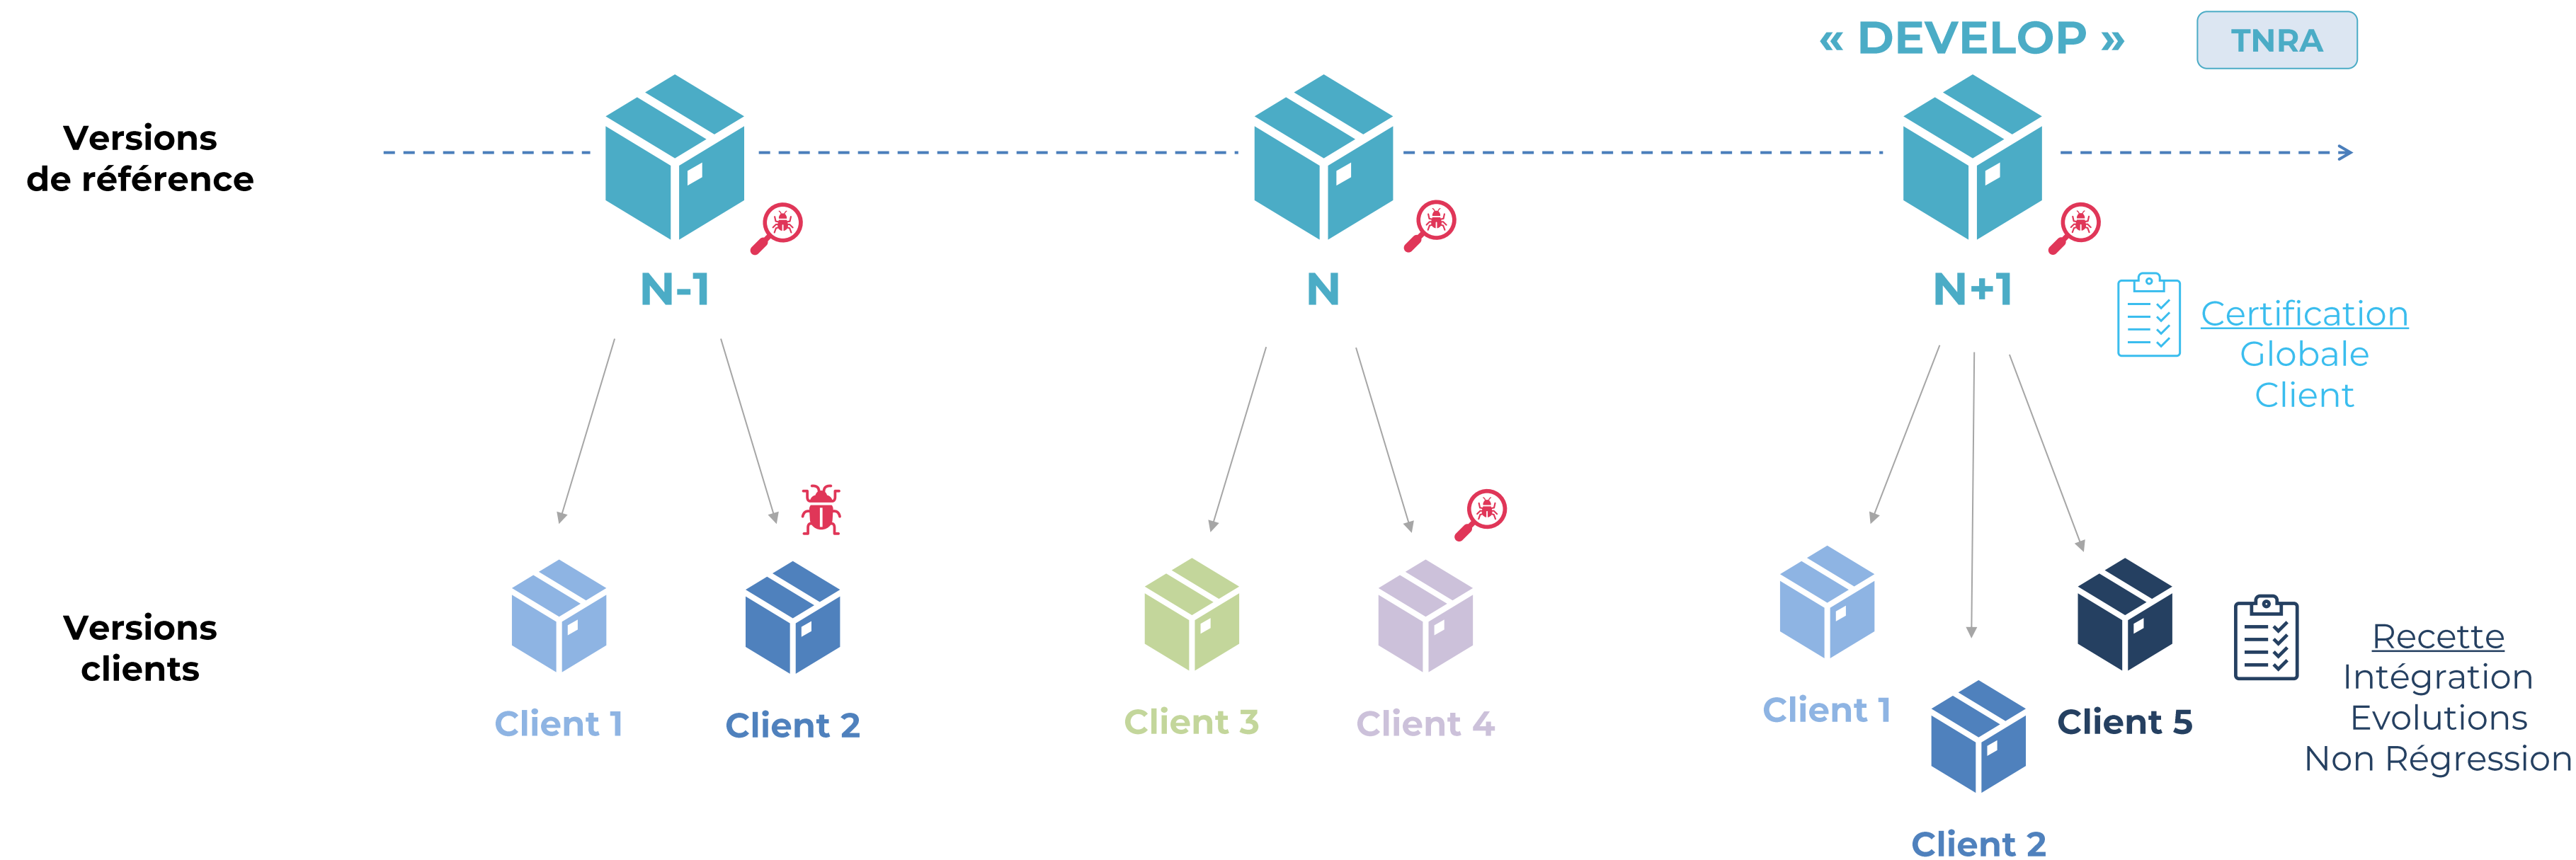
« DEVELOP »

TNRA

Versions de référence

N-1

N

N+1

Certification Globale Client

Versions clients

Client 1

Client 2

Client 3

Client 4

Client 1

Client 5

Client 2

Recette Intégration Evolutions Non Régression